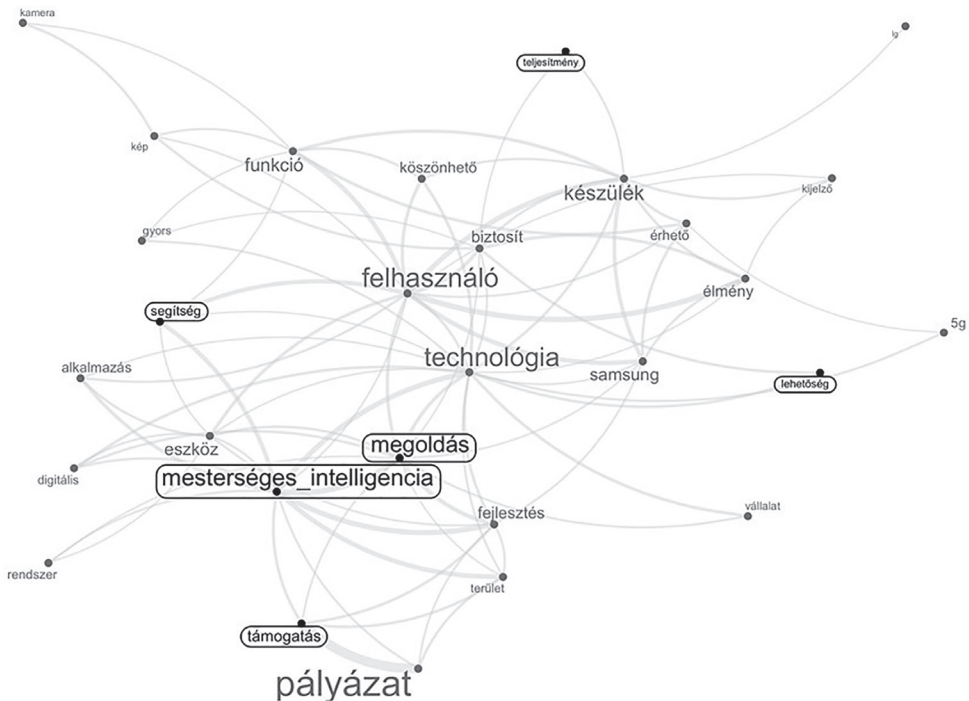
kamera
lg
teljesítmény
kép
funkció
köszönhető
készülék
kijelző
gyors
biztosít
érhető
felhasználó
élmény
segítség
5g
technológia
alkalmazás
samsung
lehetőség
eszköz
megoldás
digitális
mesterséges_intelligencia
vállalat
fejlesztés
rendszer
terület
támogatás
pályázat